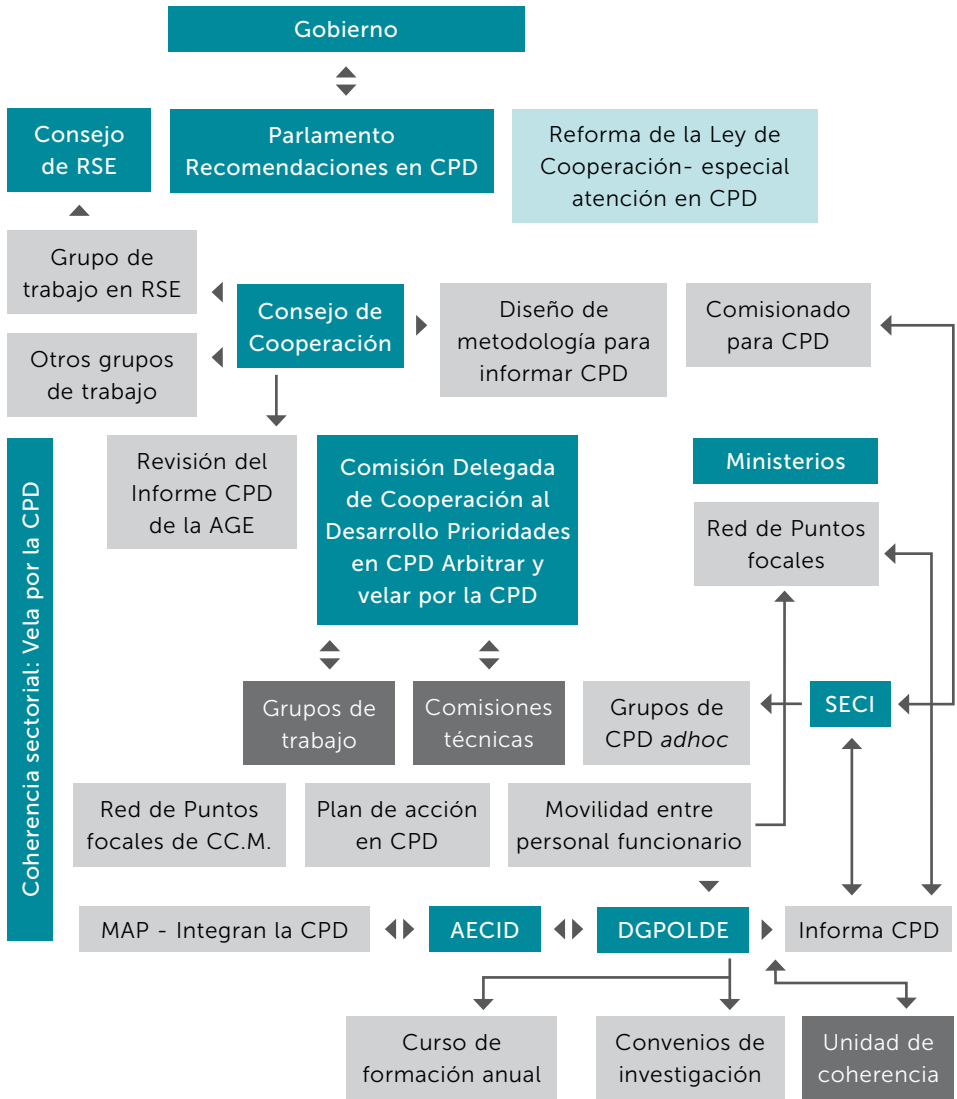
Gobierno

Consejo de RSE

Parlamento Recomendaciones en CPD

Reforma de la Ley de Cooperación- especial atención en CPD

Grupo de trabajo en RSE

Consejo de Cooperación

Diseño de metodología para informar CPD

Comisionado para CPD

Otros grupos de trabajo

Coherencia sectorial: Vela por la CPD

Revisión del Informe CPD de la AGE

Comisión Delegada de Cooperación al Desarrollo Prioridades en CPD Arbitrar y velar por la CPD

Ministerios

Red de Puntos focales

Grupos de trabajo

Comisiones técnicas

Grupos de CPD *adhoc*

SECI

Red de Puntos focales de CC.M.

Plan de acción en CPD

Movilidad entre personal funcionario

MAP - Integran la CPD

AECID

DGPOLDE

Informa CPD

Curso de formación anual

Convenios de investigación

Unidad de coherencia